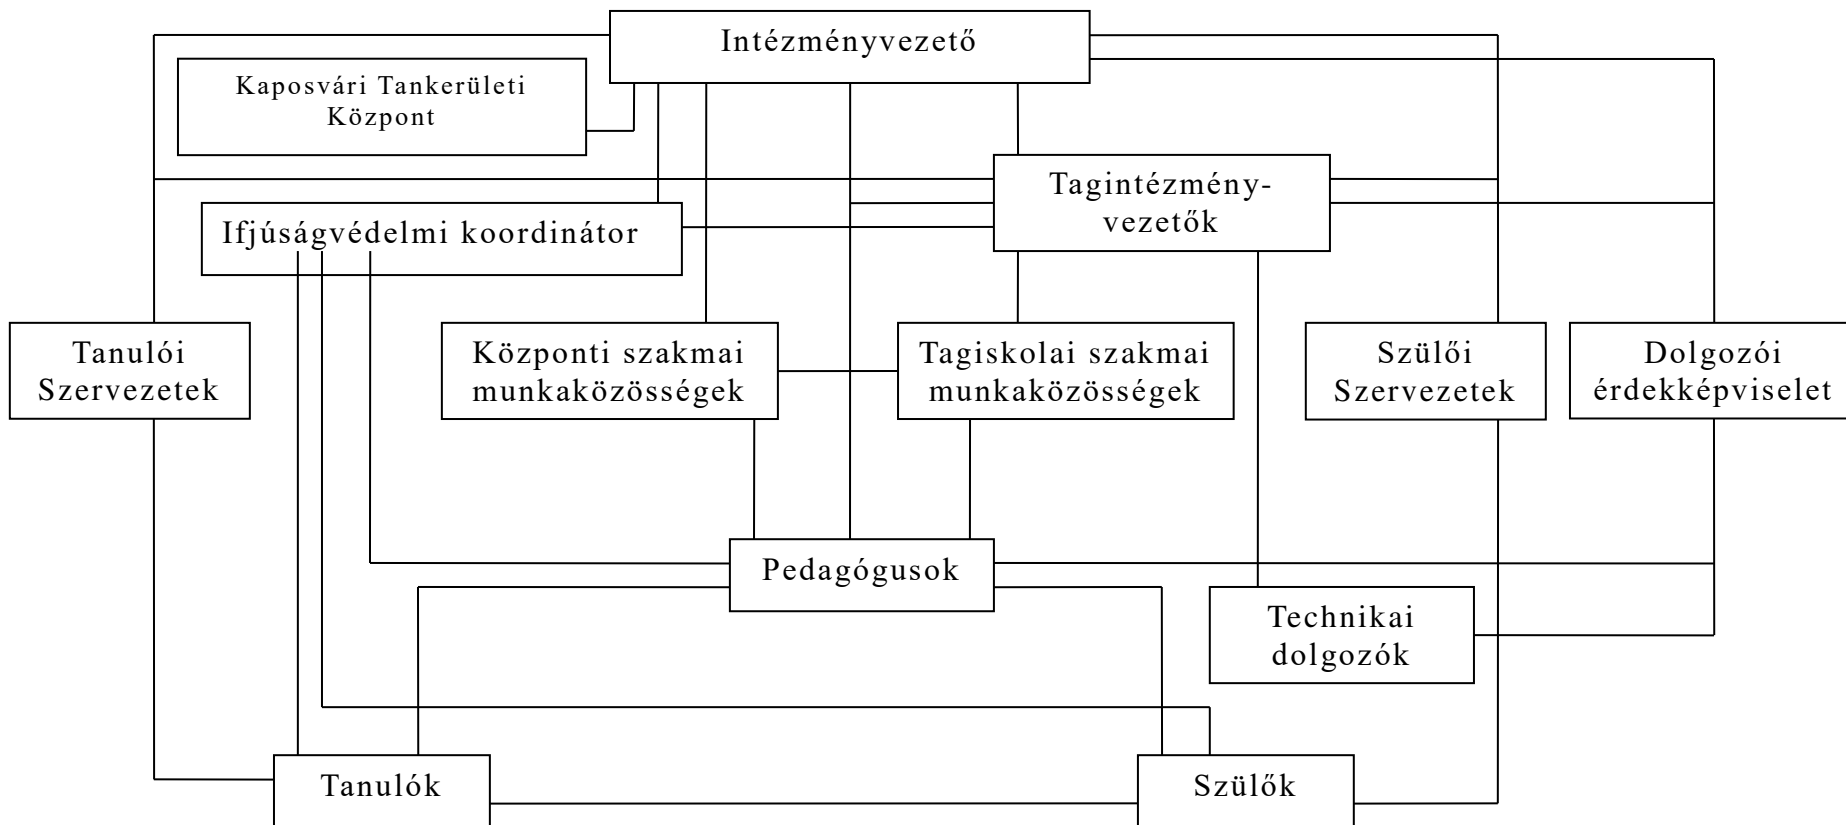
Intézményvezető

Kaposvári Tankerületi Központ

Tagintézményvezetők

Ifjúságvédelmi koordinátor

Tanulói Szervezetek

Központi szakmai munkaközösségek

Tagiskolai szakmai munkaközösségek

Szülői Szervezetek

Dolgozói érdekképviselet

Pedagógusok

Technikai dolgozók

Tanulók

Szülők